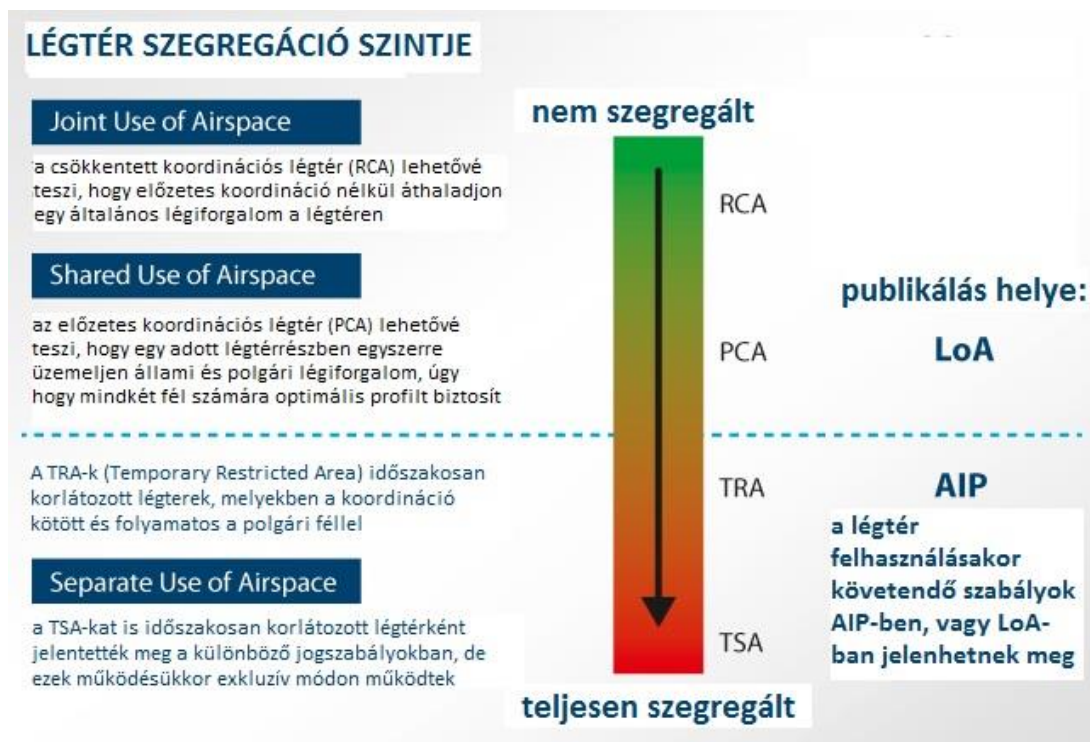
LÉGTÉR SZEGREGÁCIÓ SZINTJE

Joint Use of Airspace

a csökkentett koordinációs légtér (RCA) lehetővé teszi, hogy előzetes koordináció nélkül áthaladjon egy általános légiforgalom a légtéren

Shared Use of Airspace

az előzetes koordinációs légtér (PCA) lehetővé teszi, hogy egy adott légtérrészben egyszerre üzemeljen állami és polgári légiforgalom, úgy hogy mindkét fél számára optimális profilt biztosít

A TRA-k (Temporary Restricted Area) időszakosan korlátozott légterek, melyekben a koordináció kötött és folyamatos a polgári féllel

Separate Use of Airspace

a TSA-kat is időszakosan korlátozott légtérként jelentették meg a különböző jogszabályokban, de ezek működésükkor exkluzív módon működtek

nem szegregált

RCA

PCA

TRA

TSA

teljesen szegregált

publikálás helye:

LoA

AIP

a légtér felhasználásakor követendő szabályok AIP-ben, vagy LoA-ban jelenhetnek meg